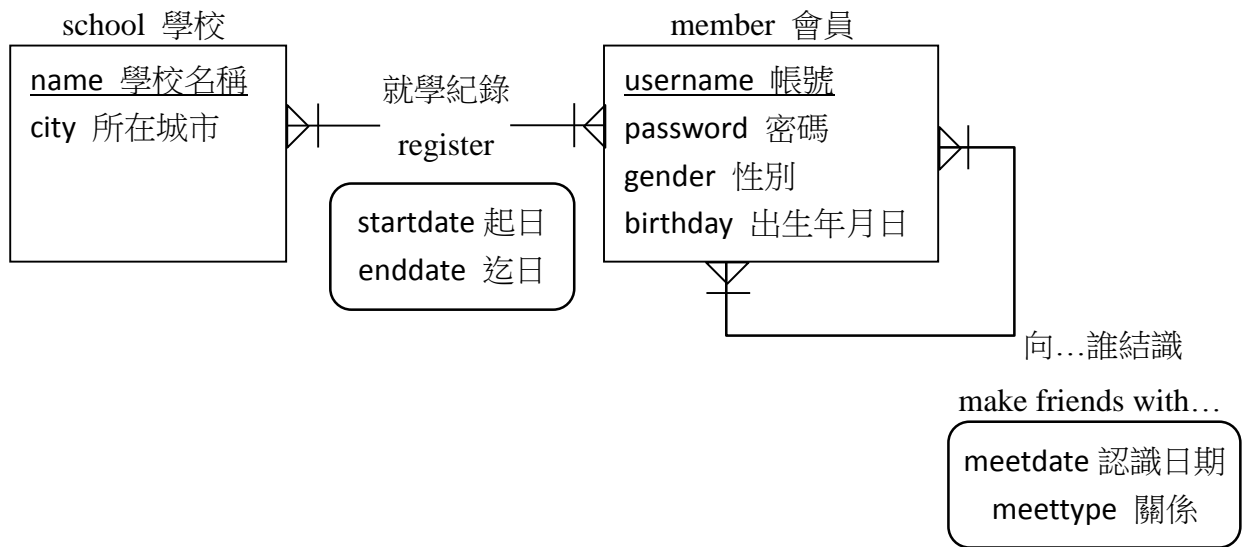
school 學校

name 學校名稱
city 所在城市

就學紀錄
register

startdate 起日
enddate 迄日

member 會員

username 帳號
password 密碼
gender 性別
birthday 出生年月日

向…誰結識
make friends with…

meetdate 認識日期
meettype 關係